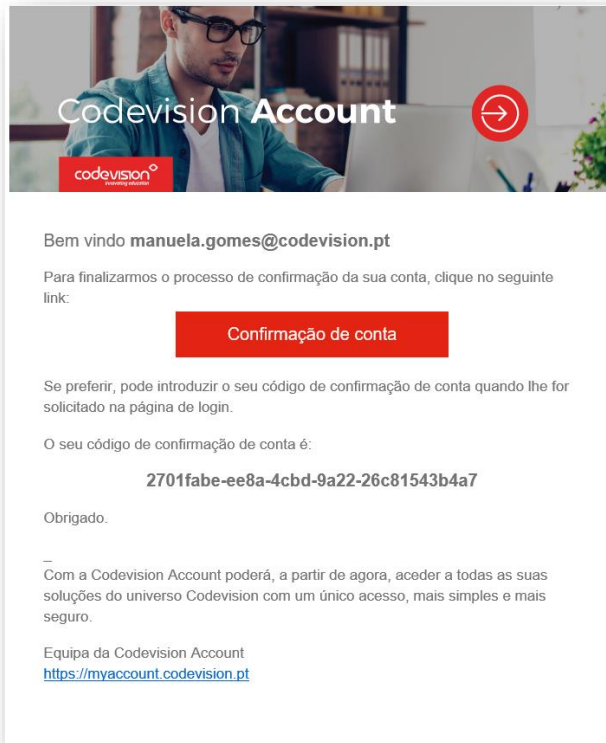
Codevision Account

codevision
innovating education

Bem vindo manuela.gomes@codevision.pt

Para finalizarmos o processo de confirmação da sua conta, clique no seguinte link:

Confirmação de conta

Se preferir, pode introduzir o seu código de confirmação de conta quando lhe for solicitado na página de login.

O seu código de confirmação de conta é:

2701fabe-ee8a-4cbd-9a22-26c81543b4a7

Obrigado.

_
Com a Codevision Account poderá, a partir de agora, aceder a todas as suas soluções do universo Codevision com um único acesso, mais simples e mais seguro.

Equipa da Codevision Account
https://myaccount.codevision.pt